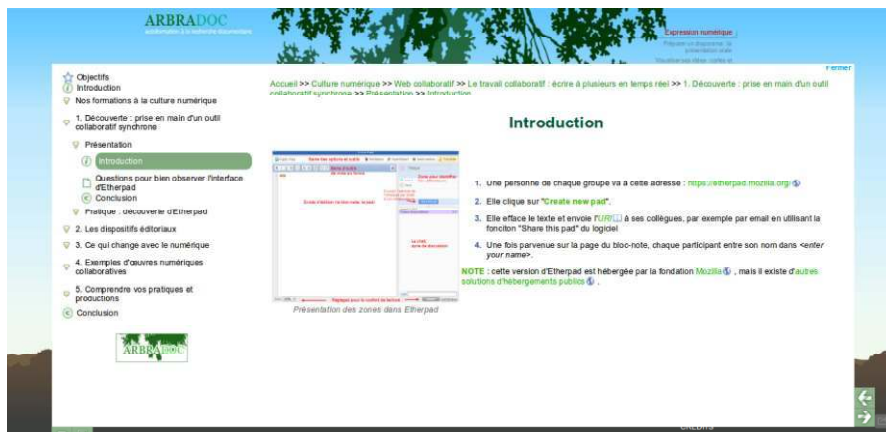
ARBRADOC

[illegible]

Expression numérique

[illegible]

Fermer

Objectifs
Introduction
Nos formations à la culture numérique
1. Découverte : prise en main d'un outil collaboratif synchrone
Présentation
Introduction
Questions pour bien observer l'interface d'Etherpad
Conclusion
Pratique : découverte d'Etherpad
2. Les dispositifs éditoriaux
3. Ce qui change avec le numérique
4. Exemples d'œuvres numériques collaboratives
5. Comprendre vos pratiques et productions
Conclusion

ARBRADOC

Accueil >> Culture numérique >> Web collaboratif >> Le travail collaboratif : écrire à plusieurs en temps réel >> 1. Découverte : prise en main d'un outil collaboratif synchrone >> Présentation >> Introduction

Introduction

Présentation des zones dans Etherpad

1. Une personne de chaque groupe va à cette adresse : https://etherpad.mozilla.org/

2. Elle clique sur "Create new pad".

3. Elle efface le texte et envoie l'URL à ses collègues, par exemple par email en utilisant la fonciton "Share this pad" du logiciel

4. Une fois parvenue sur la page du bloc-note, chaque participant entre son nom dans <enter your name>.

NOTE : cette version d'Etherpad est hébergée par la fondation Mozilla , mais il existe d'autres solutions d'hébergements publics .

CRÉDITS